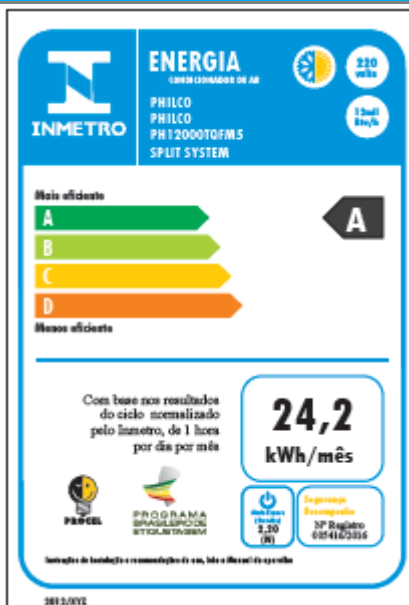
INMETRO

ENERGIA
CONDICIONADOR DE AR

220 volts

PHILCO
PHILCO
PH12000TQFM5
SPLIT SYSTEM

12mil Btu/h

Mais eficiente

A
B
C
D

Menos eficiente

A

Com base nos resultados do ciclo normalizado pelo Inmetro, de 1 hora por dia por mês

24,2
kWh/mês

PROCEL

PROGRAMA BRASILEIRO DE ETIQUETAGEM

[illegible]
2,20
(W)

Segurança Recomendada
Nº Registro
005416/2016

Instruções de instalação e recomendações de uso, leia o Manual do aparelho

2013/XYZ